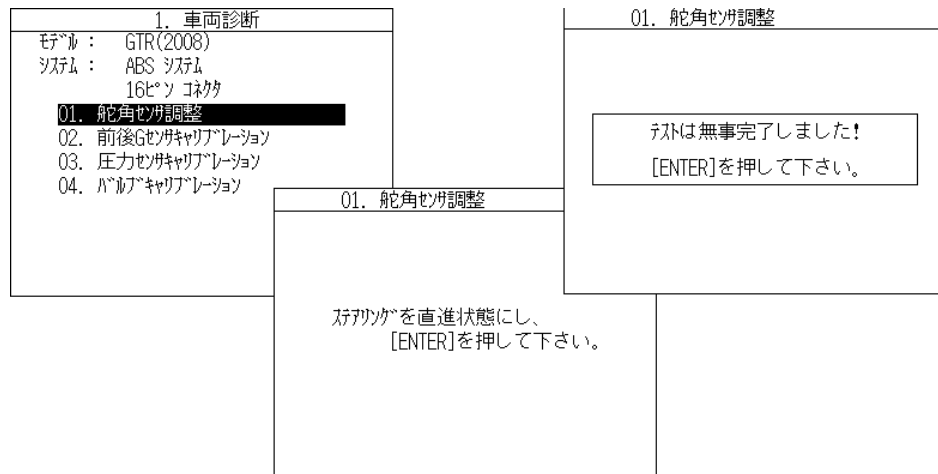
1. 車両診断
ﾓﾃﾞﾙ : GTR(2008)
ｼｽﾃﾑ : ABS ｼｽﾃﾑ
16ﾋﾟﾝ ｺﾈｸﾀ
01. 舵角ｾﾝｻ調整
02. 前後Gｾﾝｻｷｬﾘﾌﾞﾚｰｼｮﾝ
03. 圧力ｾﾝｻｷｬﾘﾌﾞﾚｰｼｮﾝ
04. ﾊﾞﾙﾌﾞｷｬﾘﾌﾞﾚｰｼｮﾝ

01. 舵角ｾﾝｻ調整

ｽﾃｱﾘﾝｸﾞを直進状態にし、
[ENTER]を押して下さい。

01. 舵角ｾﾝｻ調整

ﾃｽﾄは無事完了しました!
[ENTER]を押して下さい。